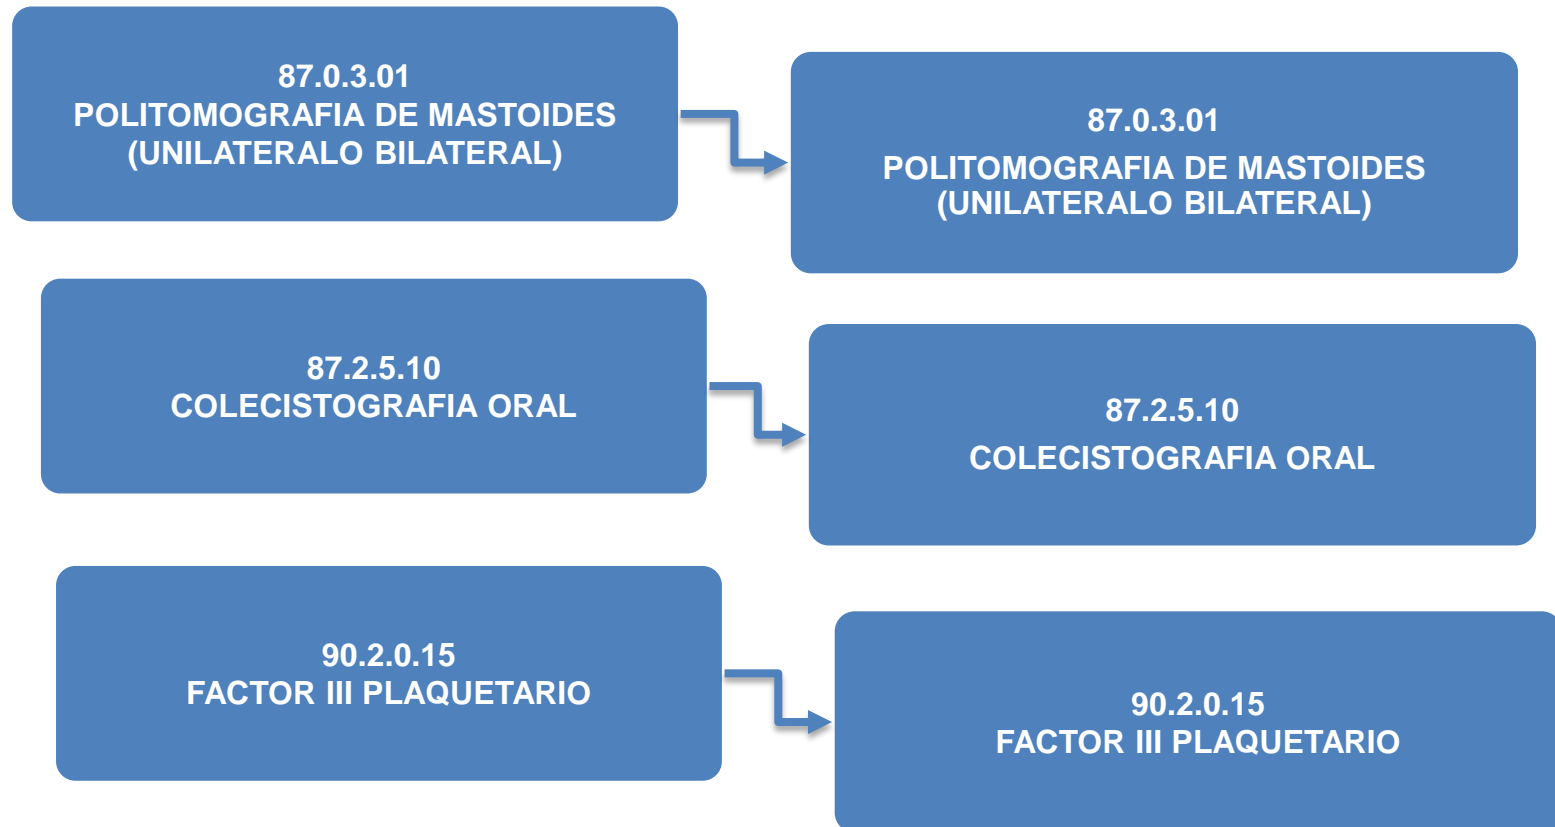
87.0.3.01
POLITOMOGRAFIA DE MASTOIDES
(UNILATERALO BILATERAL)

87.0.3.01
POLITOMOGRAFIA DE MASTOIDES
(UNILATERALO BILATERAL)

87.2.5.10
COLECISTOGRAFIA ORAL

87.2.5.10
COLECISTOGRAFIA ORAL

90.2.0.15
FACTOR III PLAQUETARIO

90.2.0.15
FACTOR III PLAQUETARIO